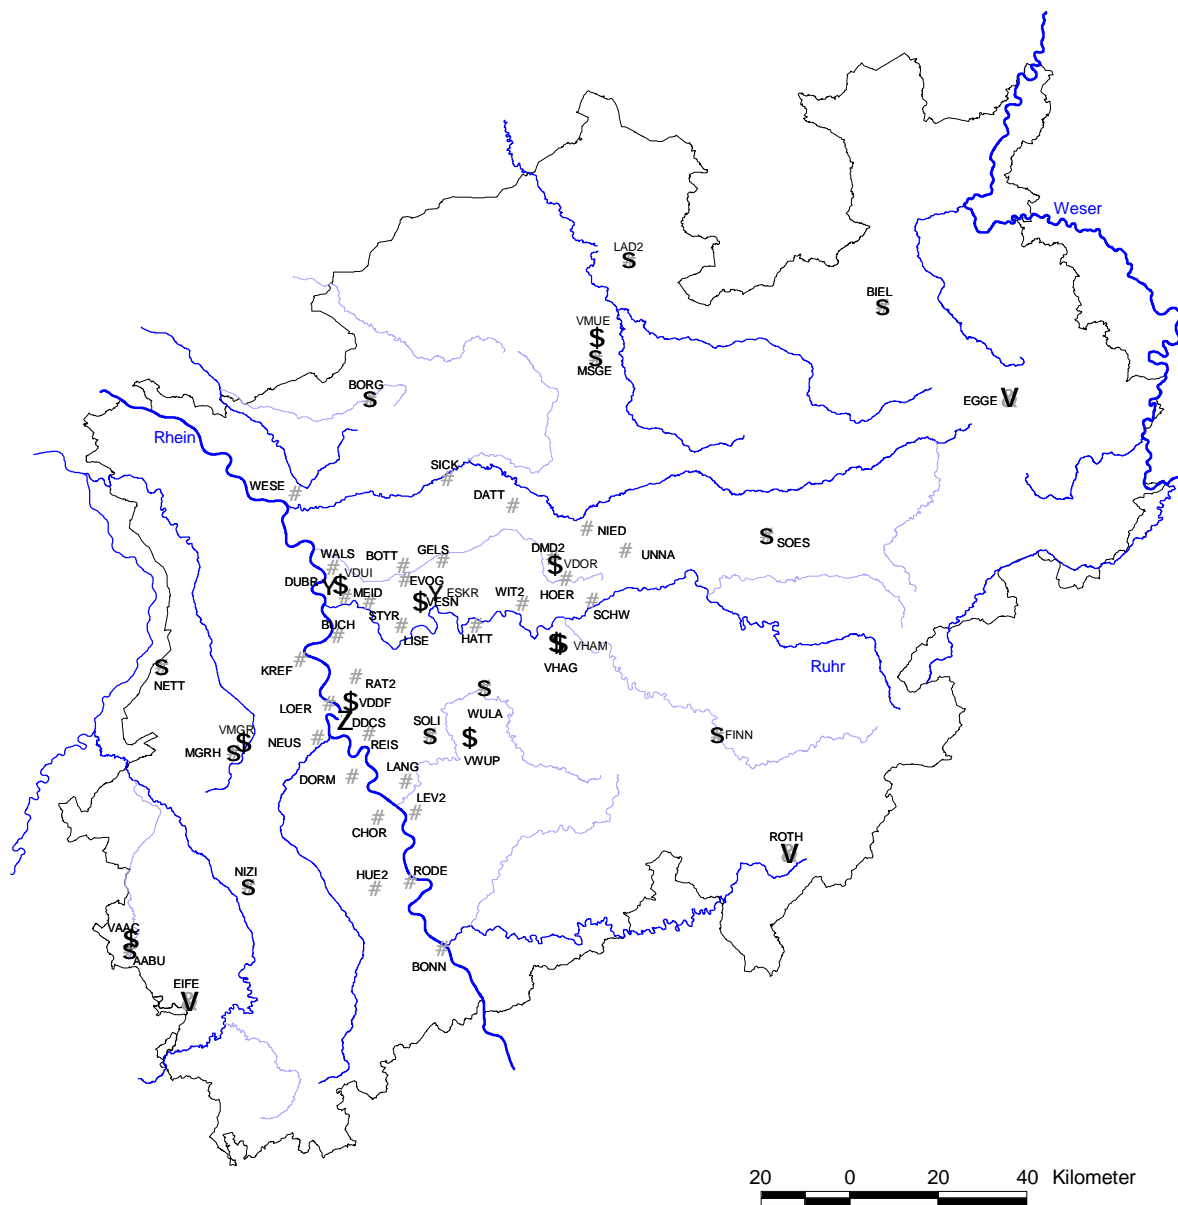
Weser
LAD2
BIEL
VMUE
MSGE
BORG
EGGE
Rhein
SICK
DATT
WESE
NIED
SOES
WALS
BOTT
GELS
DMD2
UNNA
VDUI
VDOR
DUBB
EVOG
ESKR
WIT2
MEID
VESN
HOER
STYR
SCHW
BUCH
LISE
HATT
VHAM
VHAG
NETT
KREF
Ruhr
RAT2
VDDF
LOER
WULA
DDCS
SOLI
VMGR
FINN
MGRH
NEUS
REIS
VWUP
LANG
DORM
LEV2
CHOR
ROTH
NIZI
HUE2
RODE
VAAC
AABU
BONN
EIFE
20
0
20
40
Kilometer